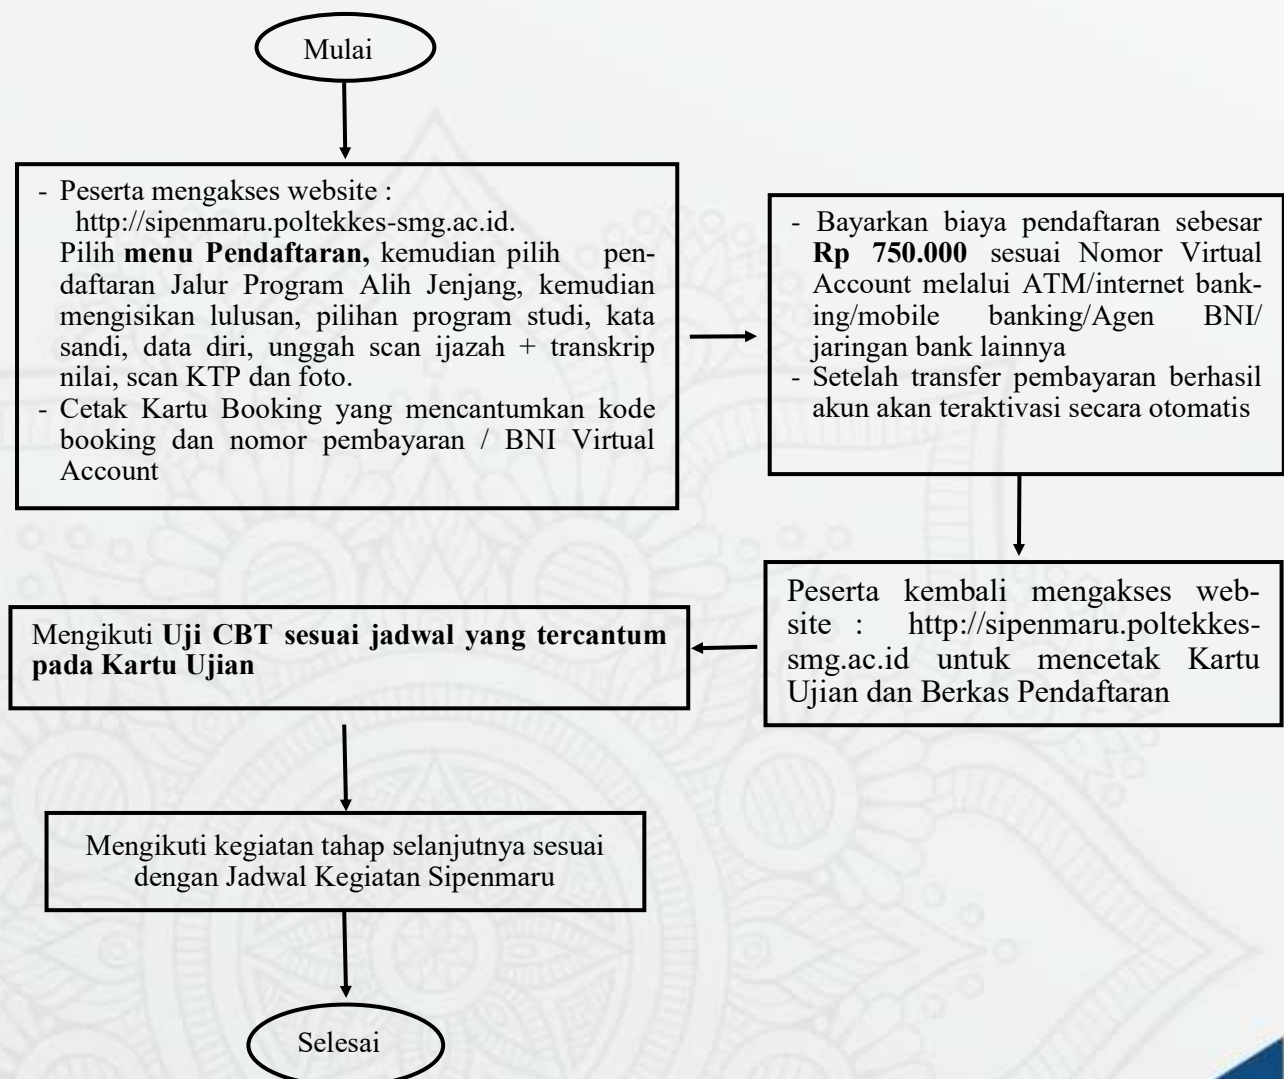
Mulai

- Peserta mengakses website : http://sipenmaru.poltekkes-smg.ac.id. Pilih **menu Pendaftaran,** kemudian pilih pendaftaran Jalur Program Alih Jenjang, kemudian mengisikan lulusan, pilihan program studi, kata sandi, data diri, unggah scan ijazah + transkrip nilai, scan KTP dan foto.
- Cetak Kartu Booking yang mencantumkan kode booking dan nomor pembayaran / BNI Virtual Account

- Bayarkan biaya pendaftaran sebesar **Rp 750.000** sesuai Nomor Virtual Account melalui ATM/internet banking/mobile banking/Agen BNI/ jaringan bank lainnya
- Setelah transfer pembayaran berhasil akun akan teraktivasi secara otomatis

Peserta kembali mengakses website : http://sipenmaru.poltekkes-smg.ac.id untuk mencetak Kartu Ujian dan Berkas Pendaftaran

Mengikuti **Uji CBT sesuai jadwal yang tercantum pada Kartu Ujian**

Mengikuti kegiatan tahap selanjutnya sesuai dengan Jadwal Kegiatan Sipenmaru

Selesai